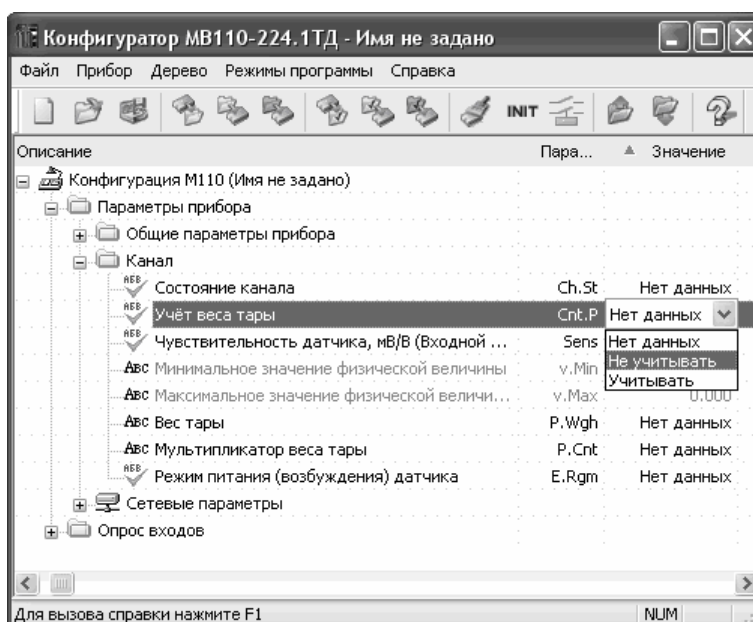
Конфигуратор МВ110-224.1ТД - Имя не задано

Файл Прибор Дерево Режимы программы Справка

INIT

| Описание | Пара... | Значение |
|---|---|---|
| Конфигурация М110 (Имя не задано) | | |
| Параметры прибора | | |
| Общие параметры прибора | | |
| Канал | | |
| Состояние канала | Ch.St | Нет данных |
| Учёт веса тары | Cnt.P | Нет данных |
| Чувствительность датчика, мВ/В (Входной ... | Sens | Нет данных |
| Минимальное значение физической величины | v.Min | Не учитывать |
| Максимальное значение физической величи... | v.Max | Учитывать 0.000 |
| Вес тары | P.Wgh | Нет данных |
| Мультипликатор веса тары | P.Cnt | Нет данных |
| Режим питания (возбуждения) датчика | E.Rgm | Нет данных |
| Сетевые параметры | | |
| Опрос входов | | |

Для вызова справки нажмите F1

NUM